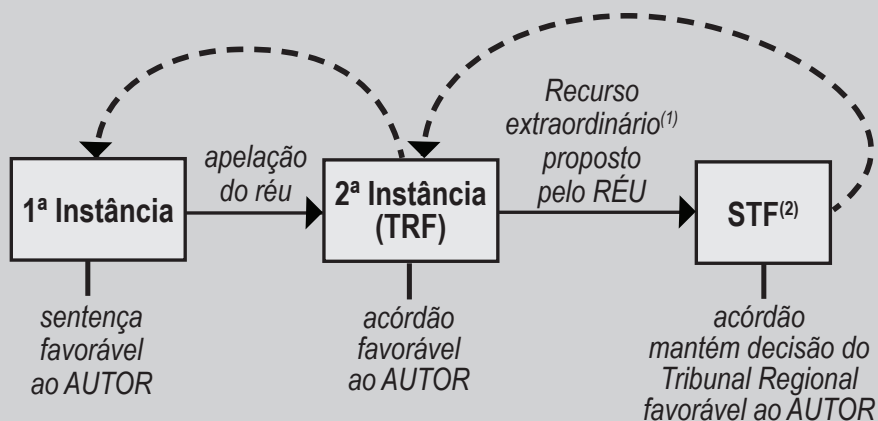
Recurso extraordinário$^{(1)}$ proposto pelo RÉU

apelação do réu

1ª Instância

2ª Instância (TRF)

STF$^{(2)}$

sentença favorável ao AUTOR

acórdão favorável ao AUTOR

acórdão mantém decisão do Tribunal Regional favorável ao AUTOR